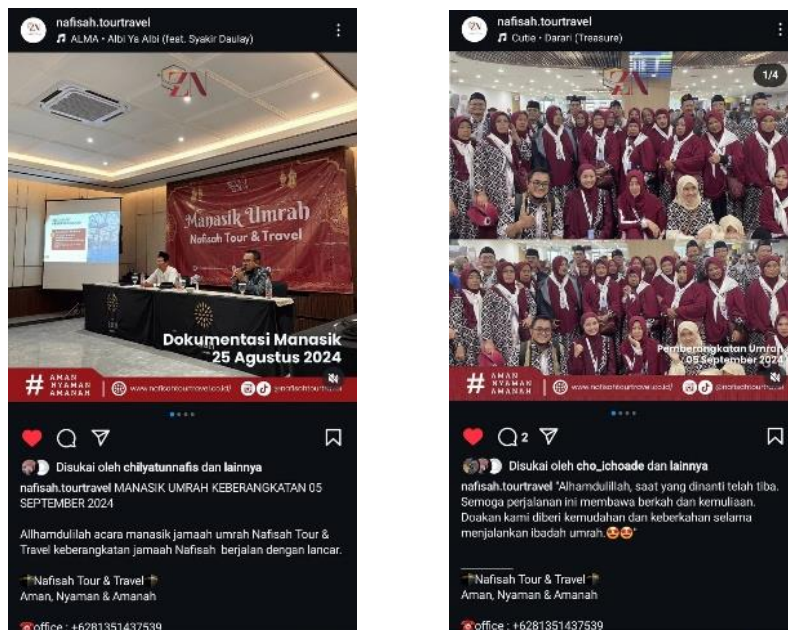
nafisah.tourtravel
ALMA • Albi Ya Albi (feat. Syakir Daulay)

Manasik Umrah
Nafisah Tour & Travel

Dokumentasi Manasik
25 Agustus 2024

# AMAN NYAMAN AMANAH | www.nafisahtourtravel.co.id | @nafisahtourtravel

Disukai oleh chilyatunnafis dan lainnya

nafisah.tourtravel MANASIK UMRAH KEBERANGKATAN 05 SEPTEMBER 2024

Allhamdulilah acara manasik jamaah umrah Nafisah Tour & Travel keberangkatan jamaah Nafisah berjalan dengan lancar.

Nafisah Tour & Travel
Aman, Nyaman & Amanah

office : +6281351437539

nafisah.tourtravel
Cutie • Darari (Treasure)

1/4

Pemberangkatan Umrah
05 September 2024

# AMAN NYAMAN AMANAH | www.nafisahtourtravel.co.id | @nafisahtourtravel

2

Disukai oleh cho_ichoade dan lainnya

nafisah.tourtravel "Alhamdulillah, saat yang dinanti telah tiba. Semoga perjalanan ini membawa berkah dan kemuliaan. Doakan kami diberi kemudahan dan keberkahan selama menjalankan ibadah umrah.😍😍"

Nafisah Tour & Travel
Aman, Nyaman & Amanah

office : +6281351437539